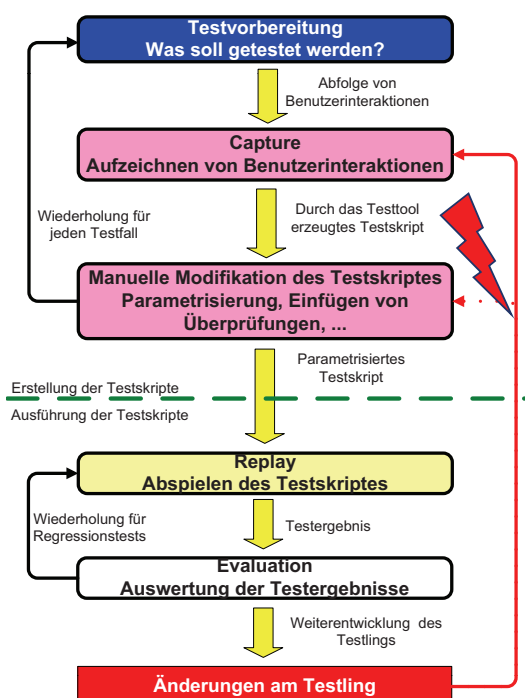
Testvorbereitung
Was soll getestet werden?

Abfolge von Benutzerinteraktionen

Capture
Aufzeichnen von Benutzerinteraktionen

Wiederholung für jeden Testfall

Durch das Testtool erzeugtes Testskript

Manuelle Modifikation des Testskriptes
Parametrisierung, Einfügen von Überprüfungen, ...

Parametrisiertes Testskript

Erstellung der Testskripte

Ausführung der Testskripte

Replay
Abspielen des Testskriptes

Wiederholung für Regressionstests

Testergebnis

Evaluation
Auswertung der Testergebnisse

Weiterentwicklung des Testlings

Änderungen am Testling